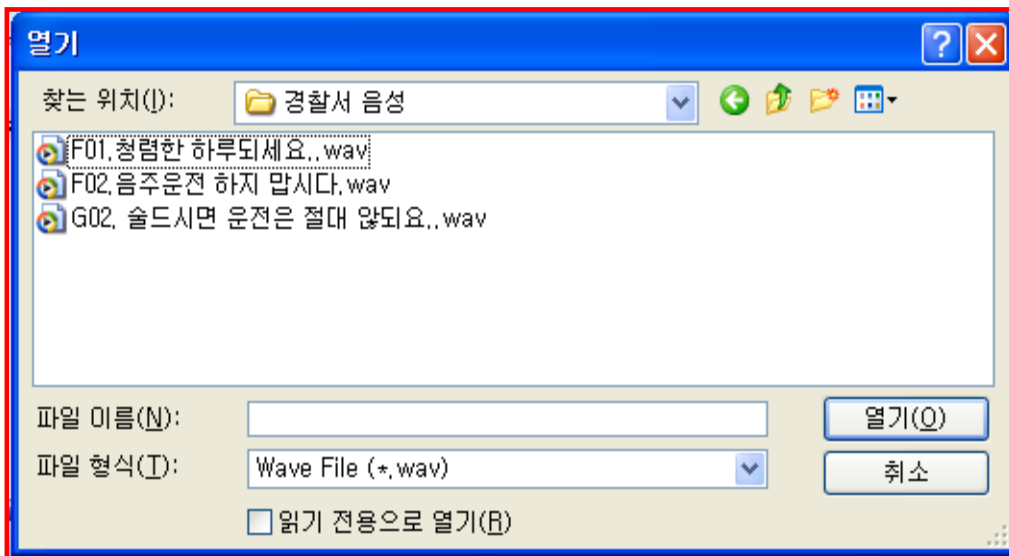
열기

찾는 위치(I): 경찰서 음성

F01.청렴한 하루되세요..wav
F02.음주운전 하지 맙시다.wav
G02. 술드시면 운전은 절대 않되요..wav

파일 이름(N):
파일 형식(T): Wave File (*.wav)
읽기 전용으로 열기(R)
열기(O)
취소